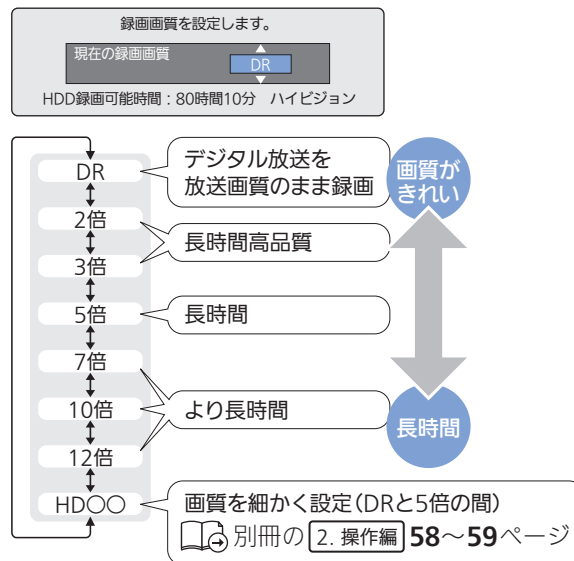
録画画質を設定します。

現在の録画画質 DR

HDD録画可能時間：80時間10分 ハイビジョン

DR

2倍

3倍

5倍

7倍

10倍

12倍

HD○○

デジタル放送を放送画質のまま録画

長時間高品質

長時間

より長時間

画質を細かく設定（DRと5倍の間）

別冊の 2. 操作編 58〜59ページ

画質がきれい

長時間